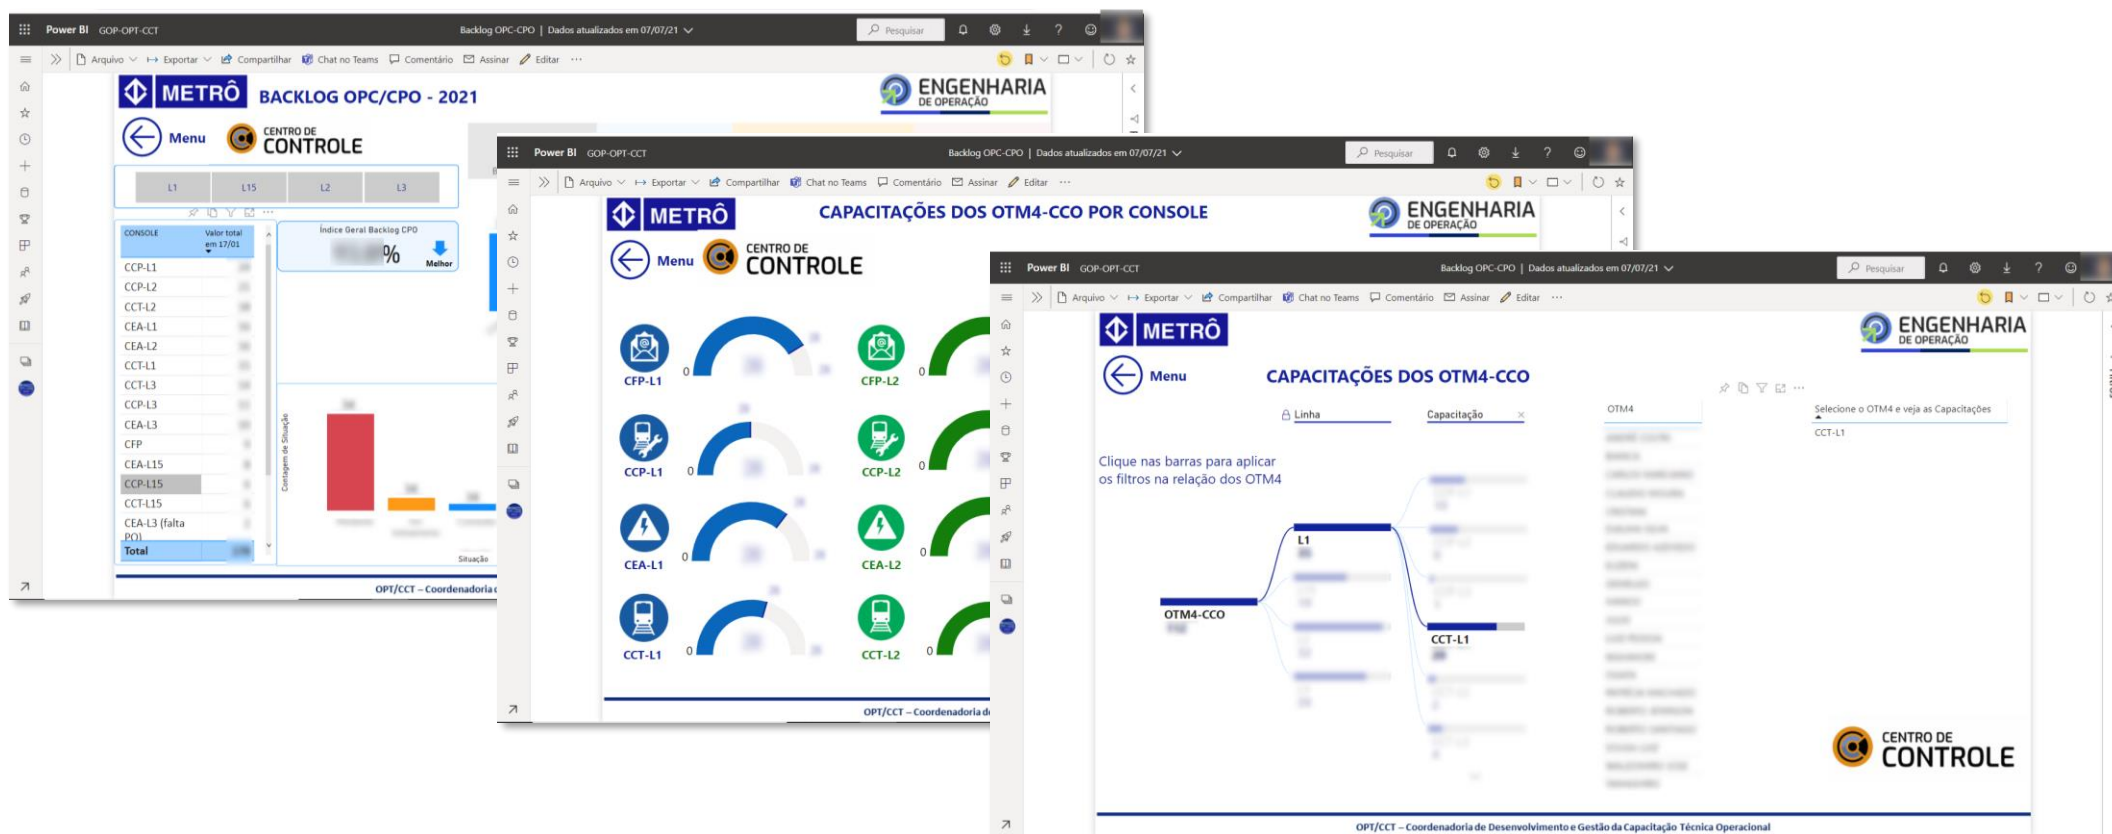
Power BI GOP-OPT-CCT Backlog OPC-CPO | Dados atualizados em 07/07/21 Pesquisar

Arquivo Exportar Compartilhar Chat no Teams Comentário Assinar Editar ···

METRÔ BACKLOG OPC/CPO - 2021

ENGENHARIA DE OPERAÇÃO

Menu CENTRO DE CONTROLE

L1 L15 L2 L3

| CONSOLE | Valor total em 17/01 |
|---|---|
| CCP-L1 | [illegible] |
| CCP-L2 | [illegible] |
| CCT-L2 | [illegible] |
| CEA-L1 | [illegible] |
| CEA-L2 | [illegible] |
| CCT-L1 | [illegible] |
| CCT-L3 | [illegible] |
| CCP-L3 | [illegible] |
| CEA-L3 | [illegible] |
| CFP | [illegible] |
| CEA-L15 | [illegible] |
| CCP-L15 | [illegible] |
| CCT-L15 | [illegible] |
| CEA-L3 (falta PO) | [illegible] |
| Total | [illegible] |

Índice Geral Backlog CPO
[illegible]% Melhor

Contagem de Situação
Situação

OPT/CCT – Coordenadoria d

Power BI GOP-OPT-CCT Backlog OPC-CPO | Dados atualizados em 07/07/21 Pesquisar

Arquivo Exportar Compartilhar Chat no Teams Comentário Assinar Editar ···

METRÔ CAPACITAÇÕES DOS OTM4-CCO POR CONSOLE

ENGENHARIA DE OPERAÇÃO

Menu CENTRO DE CONTROLE

CFP-L1 0
CFP-L2 0
CCP-L1 0
CCP-L2 0
CEA-L1 0
CEA-L2 0
CCT-L1 0
CCT-L2 0

OPT/CCT – Coordenadoria d

Power BI GOP-OPT-CCT Backlog OPC-CPO | Dados atualizados em 07/07/21 Pesquisar

Arquivo Exportar Compartilhar Chat no Teams Comentário Assinar Editar ···

METRÔ

ENGENHARIA DE OPERAÇÃO

Menu CAPACITAÇÕES DOS OTM4-CCO

Linha Capacitação OTM4 Selecione o OTM4 e veja as Capacitações
CCT-L1

Clique nas barras para aplicar os filtros na relação dos OTM4

OTM4-CCO
L1
CCT-L1

CENTRO DE CONTROLE

OPT/CCT – Coordenadoria de Desenvolvimento e Gestão da Capacitação Técnica Operacional